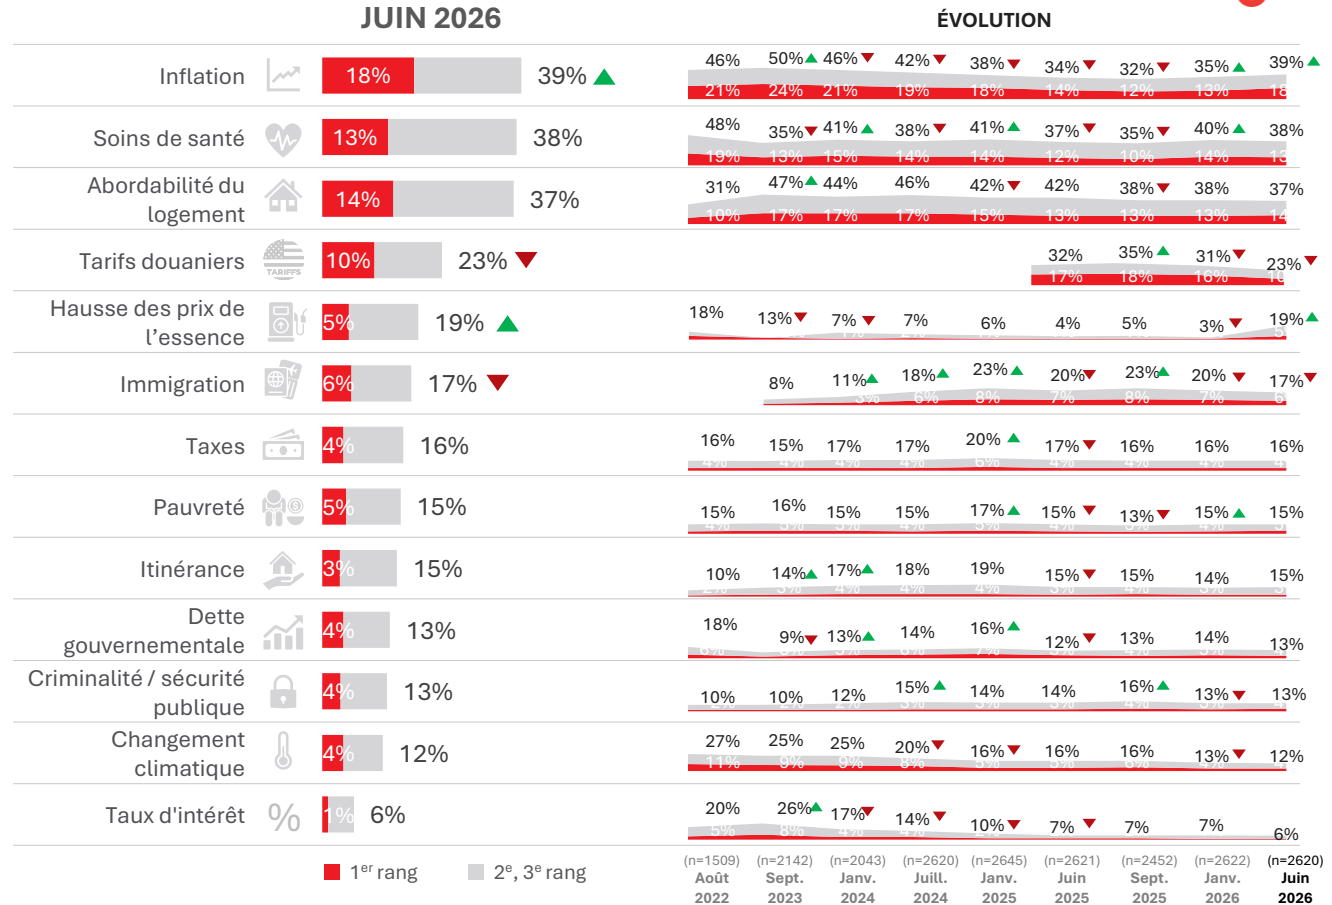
JUIN 2026

ÉVOLUTION

| | Juin 2026 1er rang | Juin 2026 total | Août 2022 | Sept. 2023 | Janv. 2024 | Juill. 2024 | Janv. 2025 | Juin 2025 | Sept. 2025 | Janv. 2026 | Juin 2026 |
|---|---|---|---|---|---|---|---|---|---|---|---|
| Inflation | 18% | 39% ▲ | 46% / 21% | 50% ▲ / 24% | 46% ▼ / 21% | 42% ▼ / 19% | 38% ▼ / 18% | 34% ▼ / 14% | 32% ▼ / 12% | 35% ▲ / 13% | 39% ▲ / 18 |
| Soins de santé | 13% | 38% | 48% / 19% | 35% ▼ / 13% | 41% ▲ / 15% | 38% ▼ / 14% | 41% ▲ / 14% | 37% ▼ / 12% | 35% ▼ / 10% | 40% ▲ / 14% | 38% / 13 |
| Abordabilité du logement | 14% | 37% | 31% / 10% | 47% ▲ / 17% | 44% / 17% | 46% / 17% | 42% ▼ / 15% | 42% / 13% | 38% ▼ / 13% | 38% / 13% | 37% / 14 |
| Tarifs douaniers | 10% | 23% ▼ | | | | | | 32% / 17% | 35% ▲ / 18% | 31% ▼ / 16% | 23% ▼ / 10 |
| Hausse des prix de l'essence | 5% | 19% ▲ | 18% | 13% ▼ | 7% ▼ | 7% | 6% | 4% | 5% | 3% ▼ | 19% ▲ |
| Immigration | 6% | 17% ▼ | | 8% | 11% ▲ / 3% | 18% ▲ / 6% | 23% ▲ / 8% | 20% ▼ / 7% | 23% ▲ / 8% | 20% ▼ / 7% | 17% ▼ / 6 |
| Taxes | 4% | 16% | 16% / 4% | 15% / 4% | 17% / 4% | 17% / 4% | 20% ▲ / 6% | 17% ▼ / 4% | 16% / 4% | 16% / 4% | 16% / 4 |
| Pauvreté | 5% | 15% | 15% / 4% | 16% / 5% | 15% / 5% | 15% / 4% | 17% ▲ / 5% | 15% ▼ / 4% | 13% ▼ / 3% | 15% ▲ / 4% | 15% / 5 |
| Itinérance | 3% | 15% | 10% / 2% | 14% ▲ / 3% | 17% ▲ / 4% | 18% / 4% | 19% / 4% | 15% ▼ / 3% | 15% / 4% | 14% / 3% | 15% / 3 |
| Dette gouvernementale | 4% | 13% | 18% / 6% | 9% ▼ / 3% | 13% ▲ / 3% | 14% / 6% | 16% ▲ / 7% | 12% ▼ / 3% | 13% / 4% | 14% / 3% | 13% |
| Criminalité / sécurité publique | 4% | 13% | 10% | 10% | 12% / 2% | 15% ▲ / 3% | 14% / 3% | 14% / 3% | 16% ▲ / 4% | 13% ▼ / 3% | 13% / 4 |
| Changement climatique | 4% | 12% | 27% / 11% | 25% / 9% | 25% / 9% | 20% ▼ / 8% | 16% ▼ / 5% | 16% / 5% | 16% / 6% | 13% ▼ | 12% ▼ |
| Taux d'intérêt | 1% | 6% | 20% / 5% | 26% ▲ / 8% | 17% ▼ / 4% | 14% ▼ / 4% | 10% ▼ | 7% ▼ | 7% | 7% | 6% |

1$^{er}$ rang   2$^{e}$, 3$^{e}$ rang

(n=1509) Août 2022 | (n=2142) Sept. 2023 | (n=2043) Janv. 2024 | (n=2620) Juill. 2024 | (n=2645) Janv. 2025 | (n=2621) Juin 2025 | (n=2452) Sept. 2025 | (n=2622) Janv. 2026 | (n=2620) Juin 2026

TARIFFS